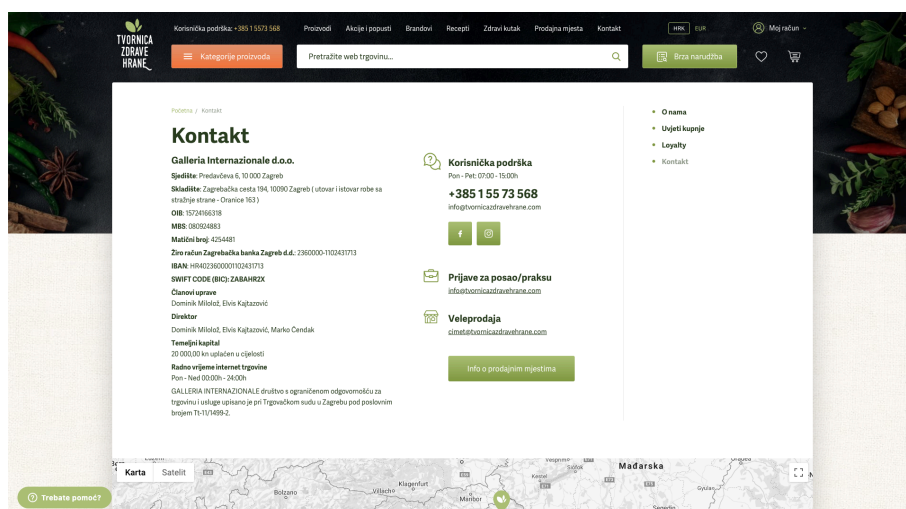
TVORNICA ZDRAVE HRANE

Korisnička podrška: +385 1 5573 568 Proizvodi Akcije i popusti Brandovi Recepti Zdravi kutak Prodajna mjesta Kontakt HRK EUR Moj račun

Kategorije proizvoda Pretražite web trgovinu... Brza narudžba

Početna / Kontakt

Kontakt

Galleria Internazionale d.o.o.

Sjedište: Predavčeva 6, 10 000 Zagreb

Skladište: Zagrebačka cesta 194, 10090 Zagreb ( utovar i istovar robe sa stražnje strane - Oranice 163 )

OIB: 15724166318

MBS: 080924883

Matični broj: 4254481

Žiro račun Zagrebačka banka Zagreb d.d.: 2360000-1102431713

IBAN: HR4023600001102431713

SWIFT CODE (BIC): ZABAHR2X

Članovi uprave

Dominik Milolož, Elvis Kajtazović

Direktor

Dominik Milolož, Elvis Kajtazović, Marko Čendak

Temeljni kapital

20 000,00 kn uplaćen u cijelosti

Radno vrijeme internet trgovine

Pon - Ned 00:00h - 24:00h

GALLERIA INTERNAZIONALE društvo s ograničenom odgovornošću za trgovinu i usluge upisano je pri Trgovačkom sudu u Zagrebu pod poslovnim brojem Tt-11/1499-2.

Korisnička podrška

Pon - Pet: 07:00 - 15:00h

+385 1 55 73 568

info@tvornicazdravehrane.com

Prijave za posao/praksu

info@tvornicazdravehrane.com

Veleprodaja

cimet@tvornicazdravehrane.com

Info o prodajnim mjestima

O nama

Uvjeti kupnje

Loyalty

Kontakt

Karta Satelit

Bolzano Villach Klagenfurt Maribor Mađarska

Trebate pomoć?